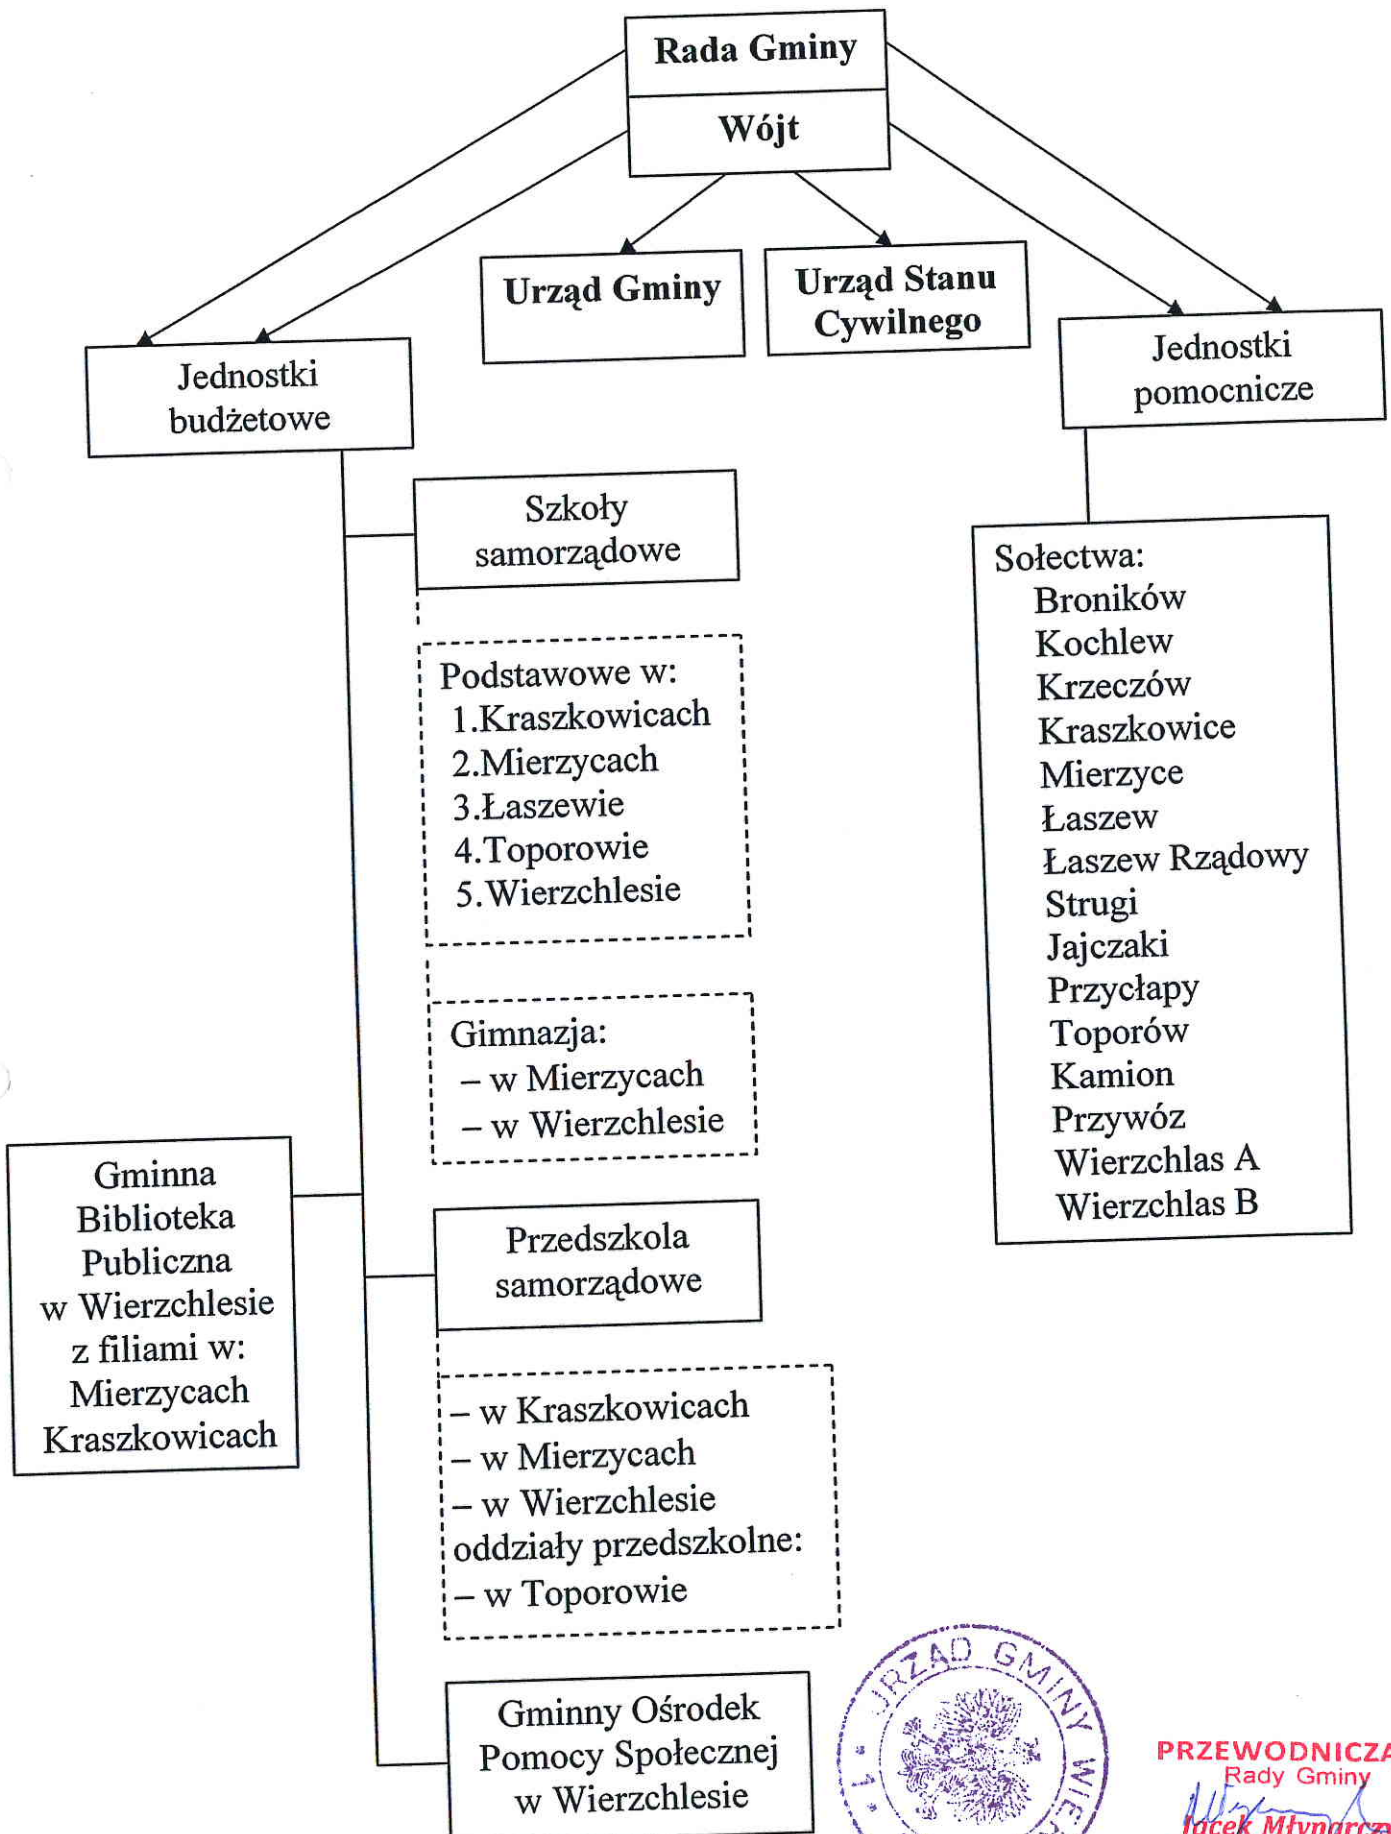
Rada Gminy

Wójt

Urząd Gminy

Urząd Stanu Cywilnego

Jednostki budżetowe

Jednostki pomocnicze

Szkoły samorządowe

Podstawowe w:
1.Kraszkowicach
2.Mierzycach
3.Łaszewie
4.Toporowie
5.Wierzchlesie

Gimnazja:
– w Mierzycach
– w Wierzchlesie

Sołectwa:
Broników
Kochlew
Krzeczów
Kraszkowice
Mierzyce
Łaszew
Łaszew Rządowy
Strugi
Jajczaki
Przycłapy
Toporów
Kamion
Przywóz
Wierzchlas A
Wierzchlas B

Gminna Biblioteka Publiczna w Wierzchlesie z filiami w: Mierzycach Kraszkowicach

Przedszkola samorządowe

– w Kraszkowicach
– w Mierzycach
– w Wierzchlesie
oddziały przedszkolne:
– w Toporowie

Gminny Ośrodek Pomocy Społecznej w Wierzchlesie

URZĄD GMINY WIE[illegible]

PRZEWODNICZ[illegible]
Rady Gminy
Jacek Młynarcz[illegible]